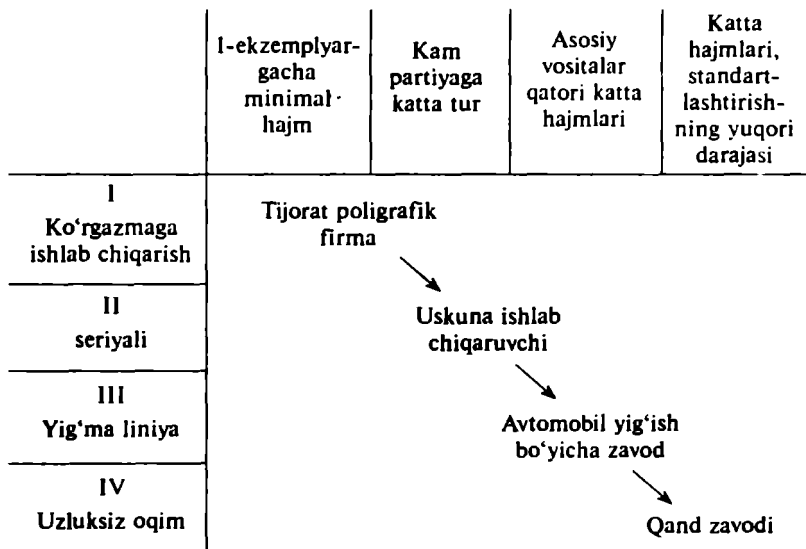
|  | 1-ekzemplyargacha minimal hajm | Kam partiyaga katta tur | Asosiy vositalar qatori katta hajmlari | Katta hajmlari, standartlashtirishning yuqori darajasi |
|---|---|---|---|---|
| I Ko'rgazmaga ishlab chiqarish | Tijorat poligrafik firma |  |  |  |
| II seriyali |  | Uskuna ishlab chiqaruvchi |  |  |
| III Yig'ma liniya |  |  | Avtomobil yig'ish bo'yicha zavod |  |
| IV Uzluksiz oqim |  |  |  | Qand zavodi |